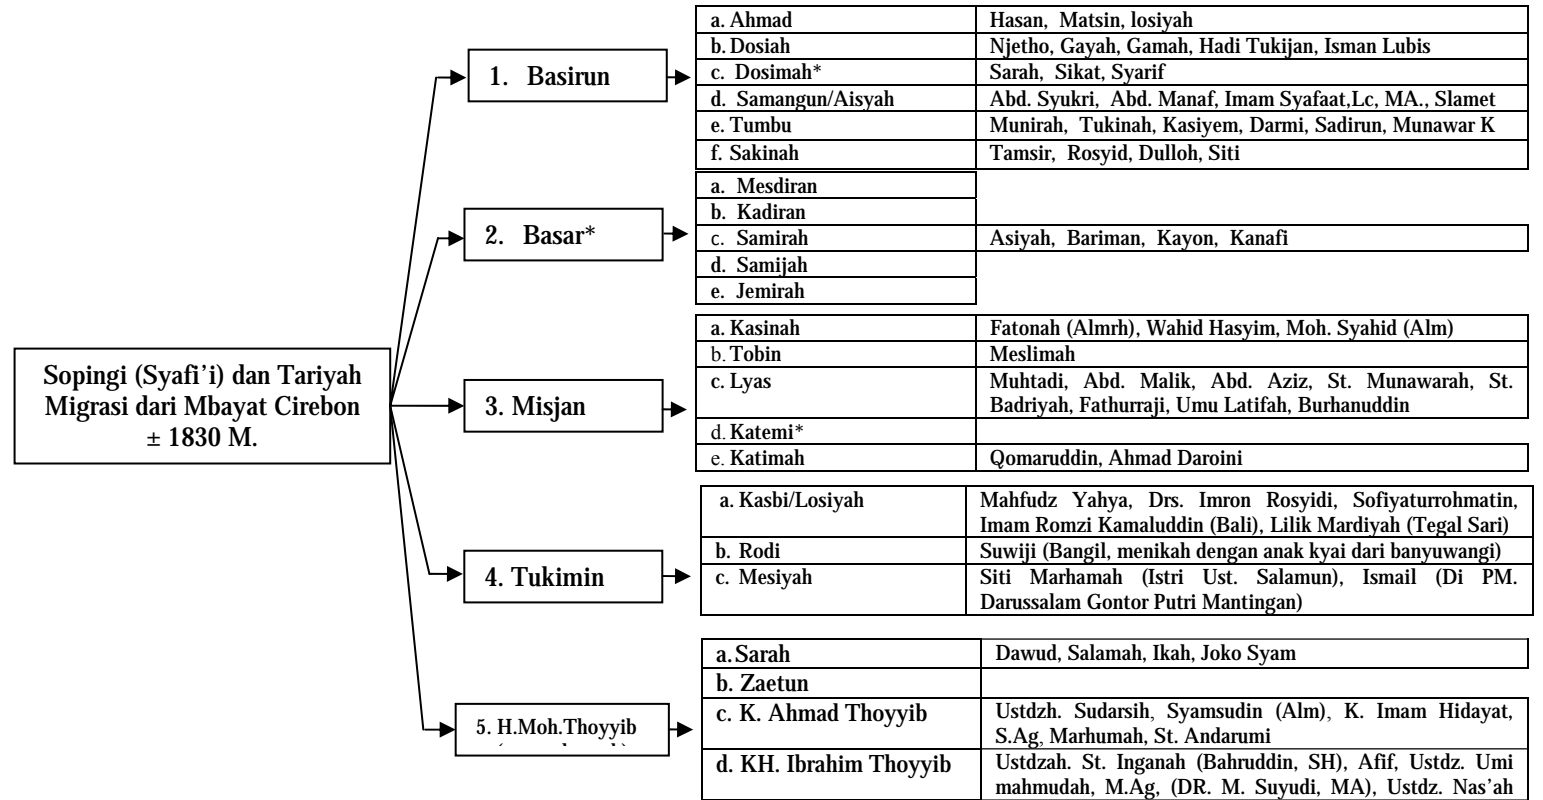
Sopingi (Syafi'i) dan Tariyah Migrasi dari Mbayat Cirebon ± 1830 M.

1. Basirun

| a. Ahmad | Hasan, Matsin, losiyah |
|---|---|
| b. Dosiah | Njetho, Gayah, Gamah, Hadi Tukijan, Isman Lubis |
| c. Dosimah* | Sarah, Sikat, Syarif |
| d. Samangun/Aisyah | Abd. Syukri, Abd. Manaf, Imam Syafaat,Lc, MA., Slamet |
| e. Tumbu | Munirah, Tukinah, Kasiyem, Darmi, Sadirun, Munawar K |
| f. Sakinah | Tamsir, Rosyid, Dulloh, Siti |

2. Basar*

| a. Mesdiran | |
|---|---|
| b. Kadiran | |
| c. Samirah | Asiyah, Bariman, Kayon, Kanafi |
| d. Samijah | |
| e. Jemirah | |

3. Misjan

| a. Kasinah | Fatonah (Almrh), Wahid Hasyim, Moh. Syahid (Alm) |
|---|---|
| b. Tobin | Meslimah |
| c. Lyas | Muhtadi, Abd. Malik, Abd. Aziz, St. Munawarah, St. Badriyah, Fathurraji, Umu Latifah, Burhanuddin |
| d. Katemi* | |
| e. Katimah | Qomaruddin, Ahmad Daroini |

4. Tukimin

| a. Kasbi/Losiyah | Mahfudz Yahya, Drs. Imron Rosyidi, Sofiyaturrohmatin, Imam Romzi Kamaluddin (Bali), Lilik Mardiyah (Tegal Sari) |
|---|---|
| b. Rodi | Suwiji (Bangil, menikah dengan anak kyai dari banyuwangi) |
| c. Mesiyah | Siti Marhamah (Istri Ust. Salamun), Ismail (Di PM. Darussalam Gontor Putri Mantingan) |

5. H.Moh.Thoyyib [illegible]

| a. Sarah | Dawud, Salamah, Ikah, Joko Syam |
|---|---|
| b. Zaetun | |
| c. K. Ahmad Thoyyib | Ustdzh. Sudarsih, Syamsudin (Alm), K. Imam Hidayat, S.Ag, Marhumah, St. Andarumi |
| d. KH. Ibrahim Thoyyib | Ustdzah. St. Inganah (Bahruddin, SH), Afif, Ustdz. Umi mahmudah, M.Ag, (DR. M. Suyudi, MA), Ustdz. Nas'ah |